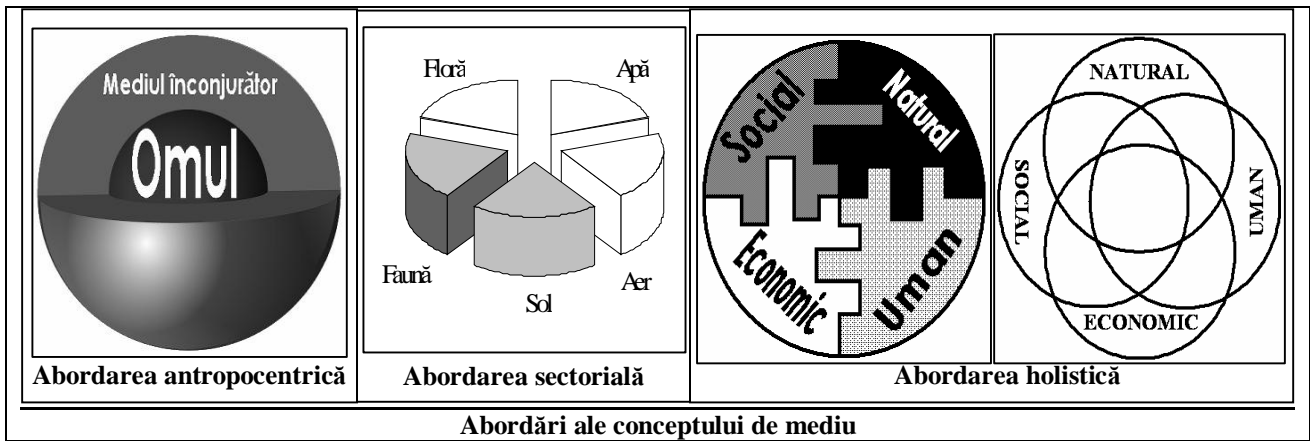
Mediul înconjurător

Omul

Abordarea antropocentrică

Floră

Apă

Faună

Sol

Aer

Abordarea sectorială

Social

Natural

Economic

Uman

NATURAL

SOCIAL

UMAN

ECONOMIC

Abordarea holistică

Abordări ale conceptului de mediu